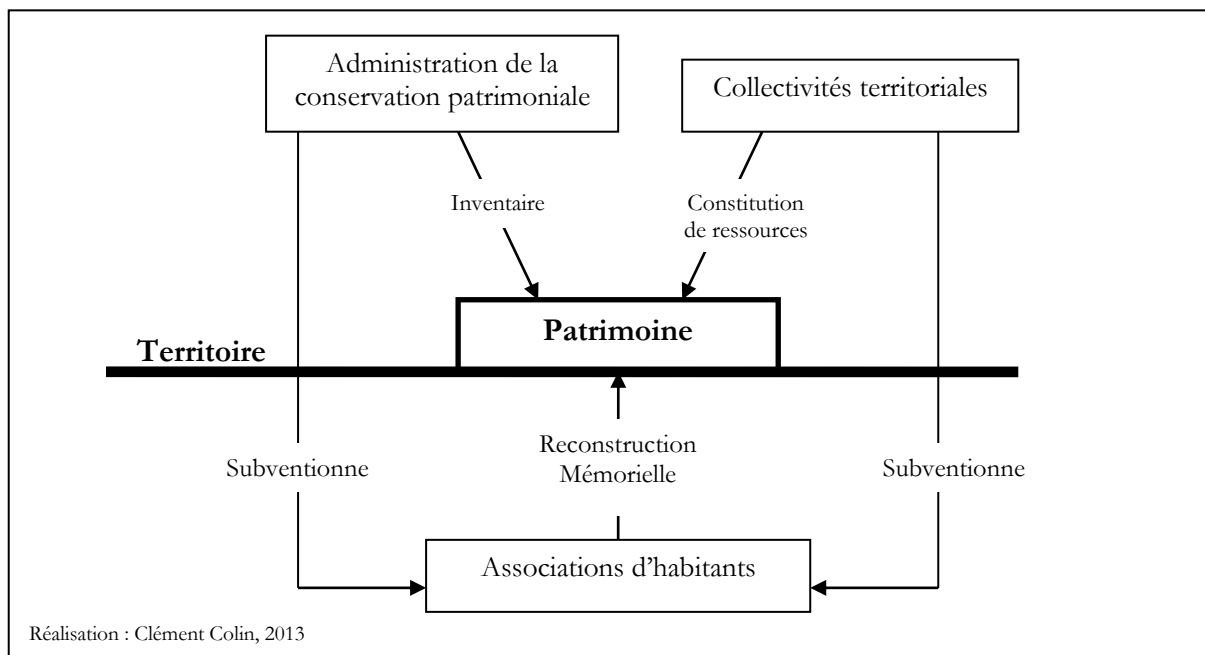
Administration de la conservation patrimoniale

Collectivités territoriales

Inventaire

Constitution de ressources

Territoire

Patrimoine

Subventionne

Reconstruction Mémorielle

Subventionne

Associations d'habitants

Réalisation : Clément Colin, 2013